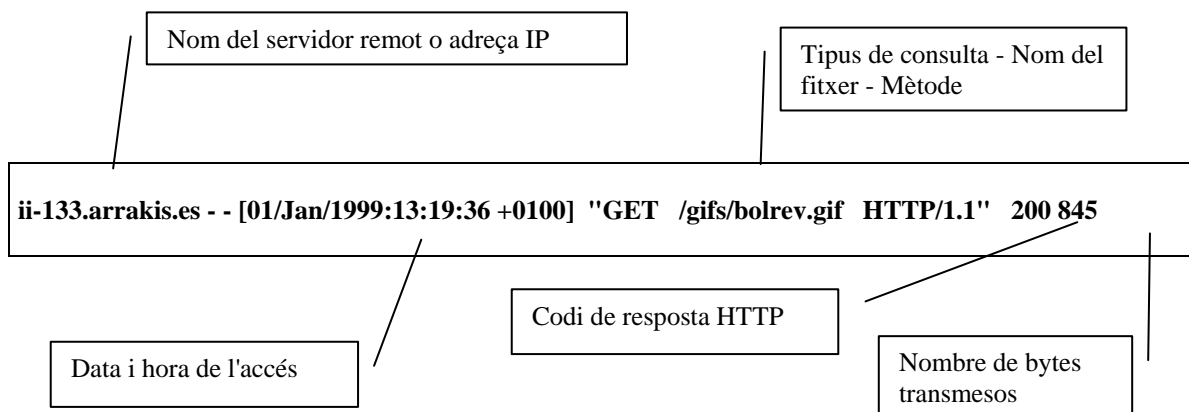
Nom del servidor remot o adreça IP

Tipus de consulta - Nom del fitxer - Mètode

ii-133.arrakis.es - - [01/Jan/1999:13:19:36 +0100] "GET /gifs/bolrev.gif HTTP/1.1" 200 845

Codi de resposta HTTP

Data i hora de l'accés

Nombre de bytes transmesos